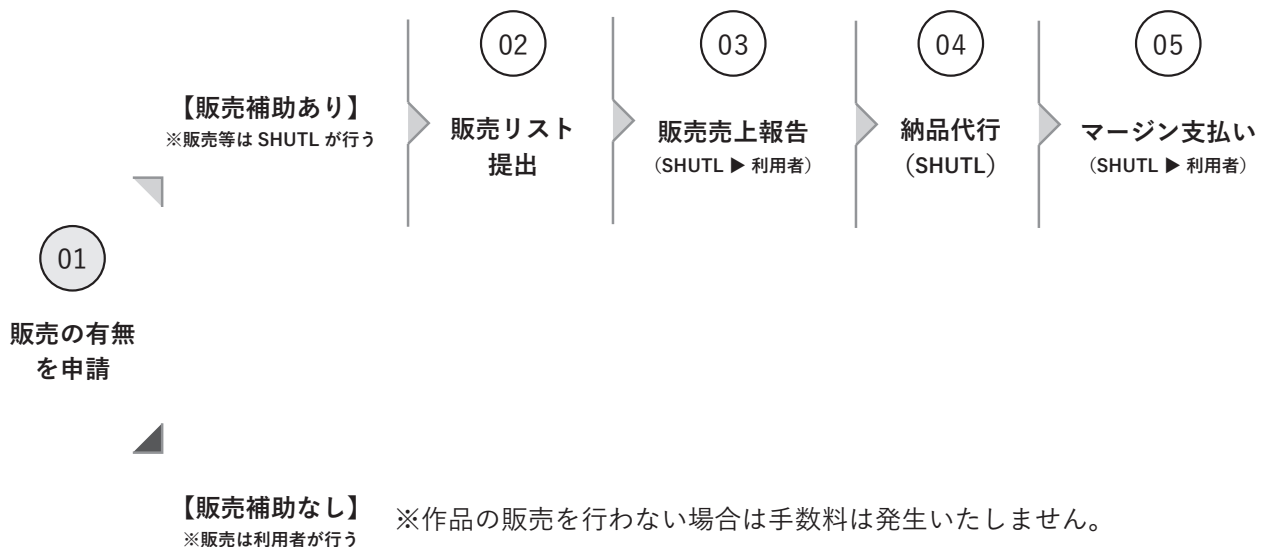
【販売補助あり】
※販売等は SHUTL が行う

02
販売リスト提出

03
販売売上報告
（SHUTL ▶ 利用者）

04
納品代行
（SHUTL）

05
マージン支払い
（SHUTL ▶ 利用者）

01
販売の有無を申請

【販売補助なし】
※販売は利用者が行う

※作品の販売を行わない場合は手数料は発生いたしません。